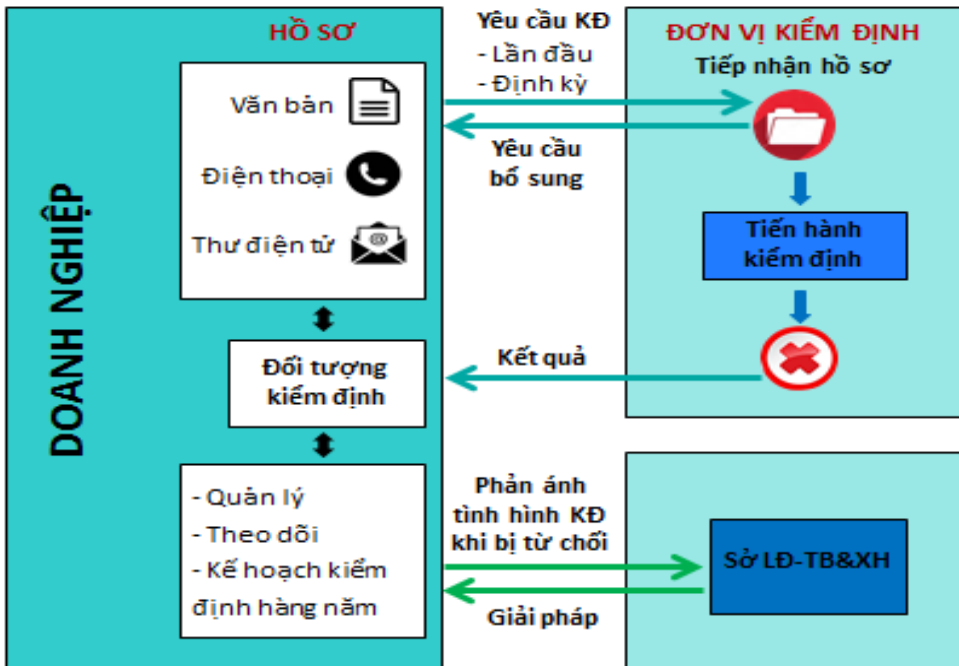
DOANH NGHIỆP

HỒ SƠ

Văn bản

Điện thoại

Thư điện tử

Đối tượng kiểm định

- Quản lý
- Theo dõi
- Kế hoạch kiểm định hàng năm

Yêu cầu KĐ
- Lần đầu
- Định kỳ

Yêu cầu bổ sung

Kết quả

Phản ánh tình hình KĐ khi bị từ chối

Giải pháp

ĐƠN VỊ KIỂM ĐỊNH

Tiếp nhận hồ sơ

Tiến hành kiểm định

Sở LĐ-TB&XH